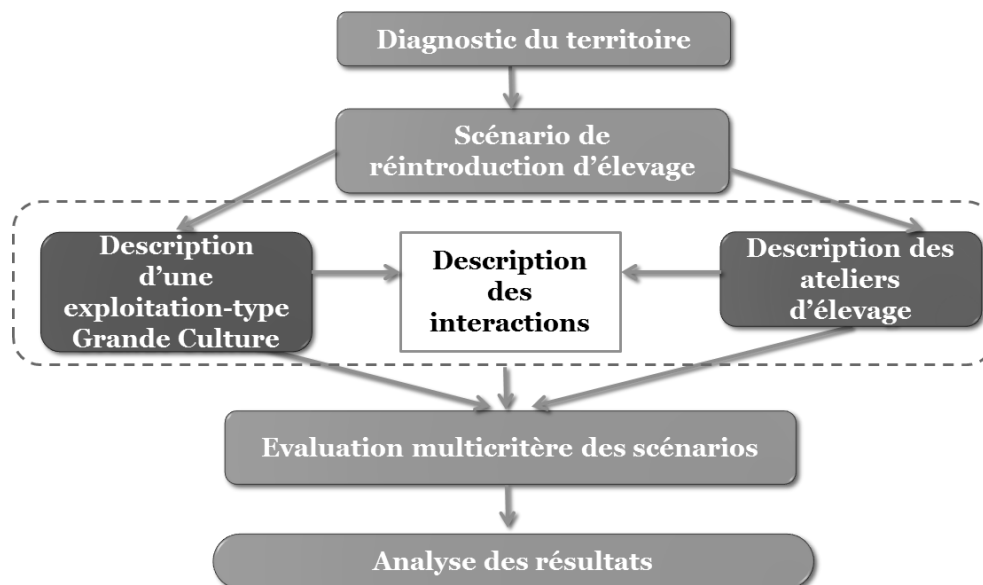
Diagnostic du territoire

Scénario de réintroduction d'élevage

Description d'une exploitation-type Grande Culture

Description des interactions

Description des ateliers d'élevage

Evaluation multicritère des scénarios

Analyse des résultats